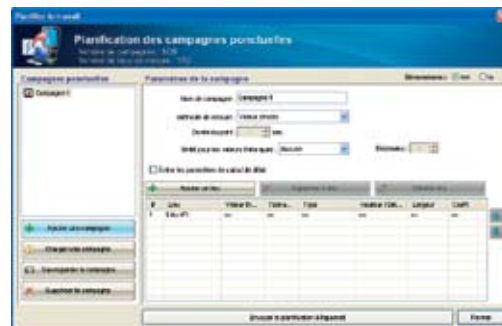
Planifier le travail

Planification des campagnes ponctuelles
Nombre de campagnes : 108
Nombre de lieux de mesure : 152

Campagnes ponctuelles
Campagne 1

Paramètres de la campagne
Dimensions : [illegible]

Nom de campagne : Campagne 1
Méthode de mesure : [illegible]
Durée du point : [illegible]
Unité pour les valeurs théoriques : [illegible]
Décimales : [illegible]

Entrer les paramètres de calcul de débit

Ajouter un lieu
Supprimer le lieu
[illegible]

| N° | Lieu | Valeur th... | Tolér... | Type | Hauteur / Dia... | Largeur | Coeff. |
|---|---|---|---|---|---|---|---|
| 1 | Lieu n°1 | --- | --- | --- | --- | --- | --- |

Ajouter une campagne
Charger une campagne
Sauvegarder la campagne
Supprimer la campagne

Envoyer la planification à l'appareil
Fermer